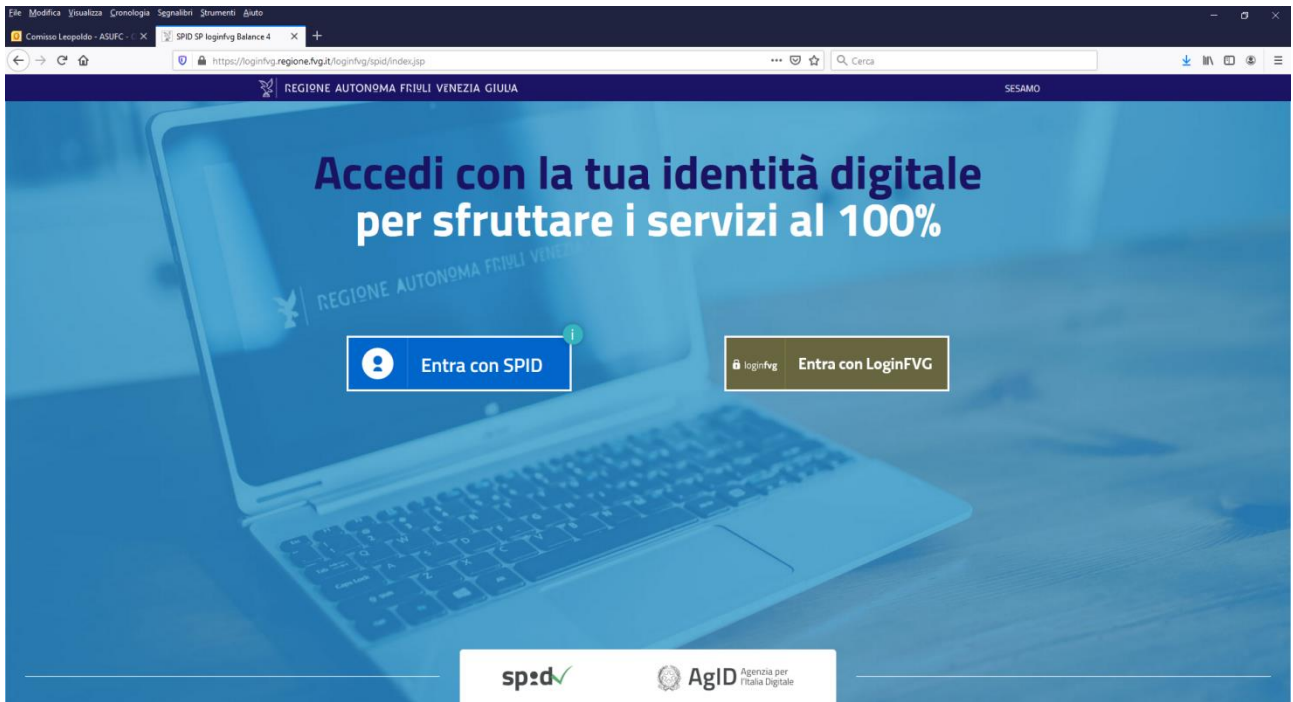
File Modifica Visualizza Cronologia Segnalibri Strumenti Aiuto

Comisso Leopoldo - ASUFC - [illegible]
SPID SP loginfvg Balance 4
https://loginfvg.regione.fvg.it/loginfvg/spid/index.jsp
Cerca

REGIONE AUTONOMA FRIULI VENEZIA GIULIA
SESAMO

Accedi con la tua identità digitale
per sfruttare i servizi al 100%

REGIONE AUTONOMA FRIULI VENEZIA

i
Entra con SPID

loginfvg Entra con LoginFVG

spid
AgID Agenzia per l'Italia Digitale